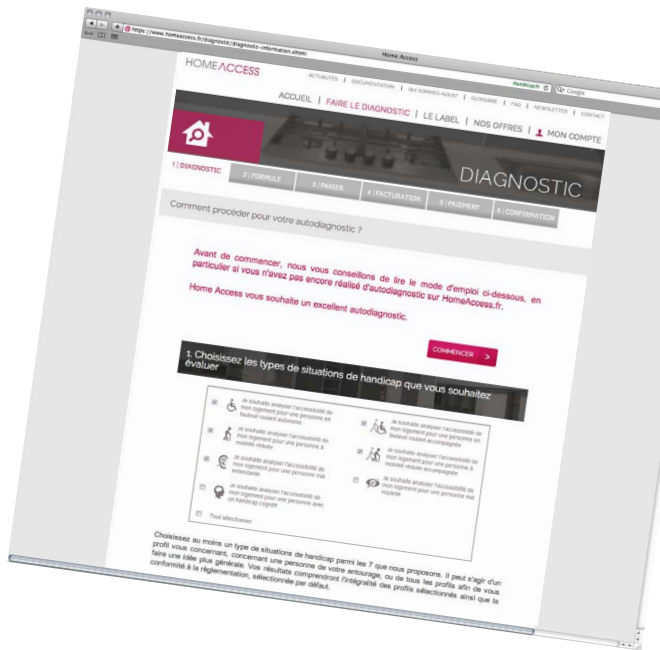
https://www.homeaccess.fr/diagnostic/diagnostic-information.xhtml

Home Access

HOME ACCESS

ACTUALITÉS | DOCUMENTATION | QUI SOMMES-NOUS? | GLOSSAIRE | FAQ | NEWSLETTER | CONTACT

Google

ACCUEIL | FAIRE LE DIAGNOSTIC | LE LABEL | NOS OFFRES | MON COMPTE

DIAGNOSTIC

1 | DIAGNOSTIC

2 | FORMULE

3 | PANIER

4 | FACTURATION

5 | PAIEMENT

6 | CONFIRMATION

Comment procéder pour votre autodiagnostic ?

Avant de commencer, nous vous conseillons de lire le mode d'emploi ci-dessous, en particulier si vous n'avez pas encore réalisé d'autodiagnostic sur HomeAccess.fr.

Home Access vous souhaite un excellent autodiagnostic.

COMMENCER >

1. Choisissez les types de situations de handicap que vous souhaitez évaluer

Je souhaite analyser l'accessibilité de mon logement pour une personne en fauteuil roulant autonome

Je souhaite analyser l'accessibilité de mon logement pour une personne en fauteuil roulant accompagnée

Je souhaite analyser l'accessibilité de mon logement pour une personne à mobilité réduite

Je souhaite analyser l'accessibilité de mon logement pour une personne à mobilité réduite accompagnée

Je souhaite analyser l'accessibilité de mon logement pour une personne mal entendante

Je souhaite analyser l'accessibilité de mon logement pour une personne mal voyante

Je souhaite analyser l'accessibilité de mon logement pour une personne avec un handicap cognitif

Tout sélectionner

Choisissez au moins un type de situations de handicap parmi les 7 que nous proposons. Il peut s'agir d'un profil vous concernant, concernant une personne de votre entourage, ou de tous les profils afin de vous faire une idée plus générale. Vos résultats comprendront l'intégralité des profils sélectionnés ainsi que la conformité à la réglementation, sélectionnée par défaut.